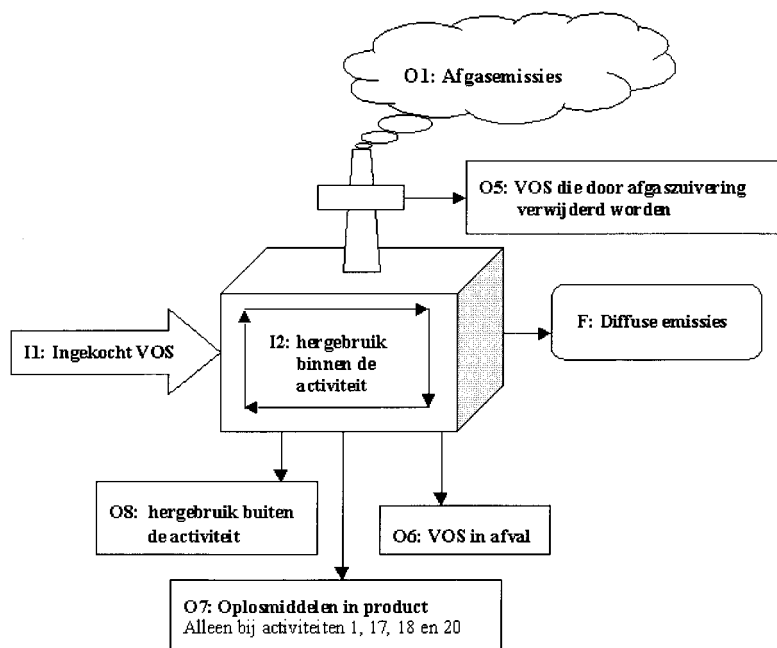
O1: Afgasemissies

O5: VOS die door afgaszuivering verwijderd worden

I1: Ingekocht VOS

I2: hergebruik binnen de activiteit

F: Diffuse emissies

O8: hergebruik buiten de activiteit

O6: VOS in afval

O7: Oplosmiddelen in product
Alleen bij activiteiten 1, 17, 18 en 20